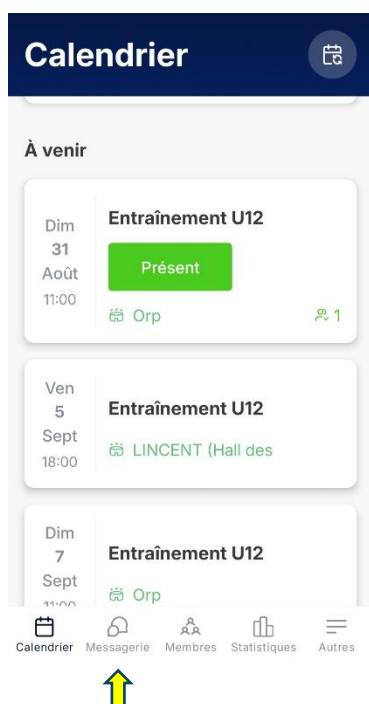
Calendrier

À venir

Dim
31
Août
11:00

Entraînement U12

Présent

Orp

1

Ven
5
Sept
18:00

Entraînement U12

LINCENT (Hall des

Dim
7
Sept
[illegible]

Entraînement U12

Orp

Calendrier Messagerie Membres Statistiques Autres